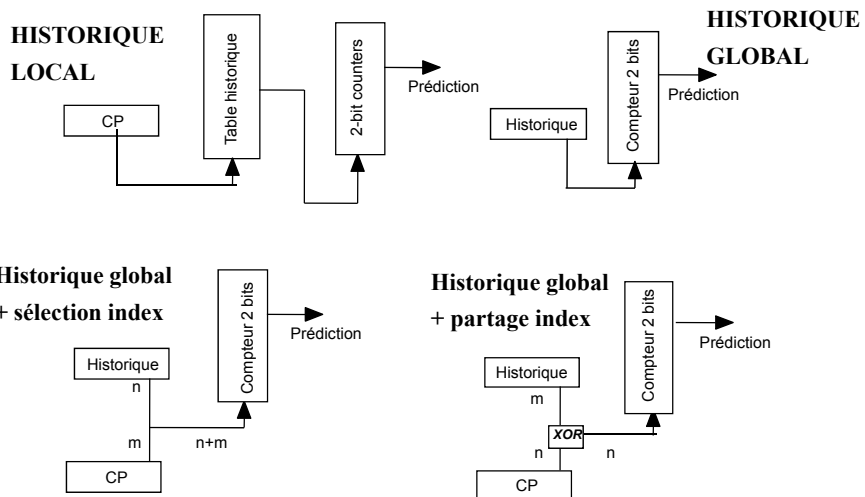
HISTORIQUE LOCAL

CP

Table historique

2-bit counters

Prédiction

HISTORIQUE GLOBAL

Historique

Compteur 2 bits

Prédiction

Historique global + sélection index

Historique

n

m

n+m

CP

Compteur 2 bits

Prédiction

Historique global + partage index

Historique

m

XOR

n

n

CP

Compteur 2 bits

Prédiction